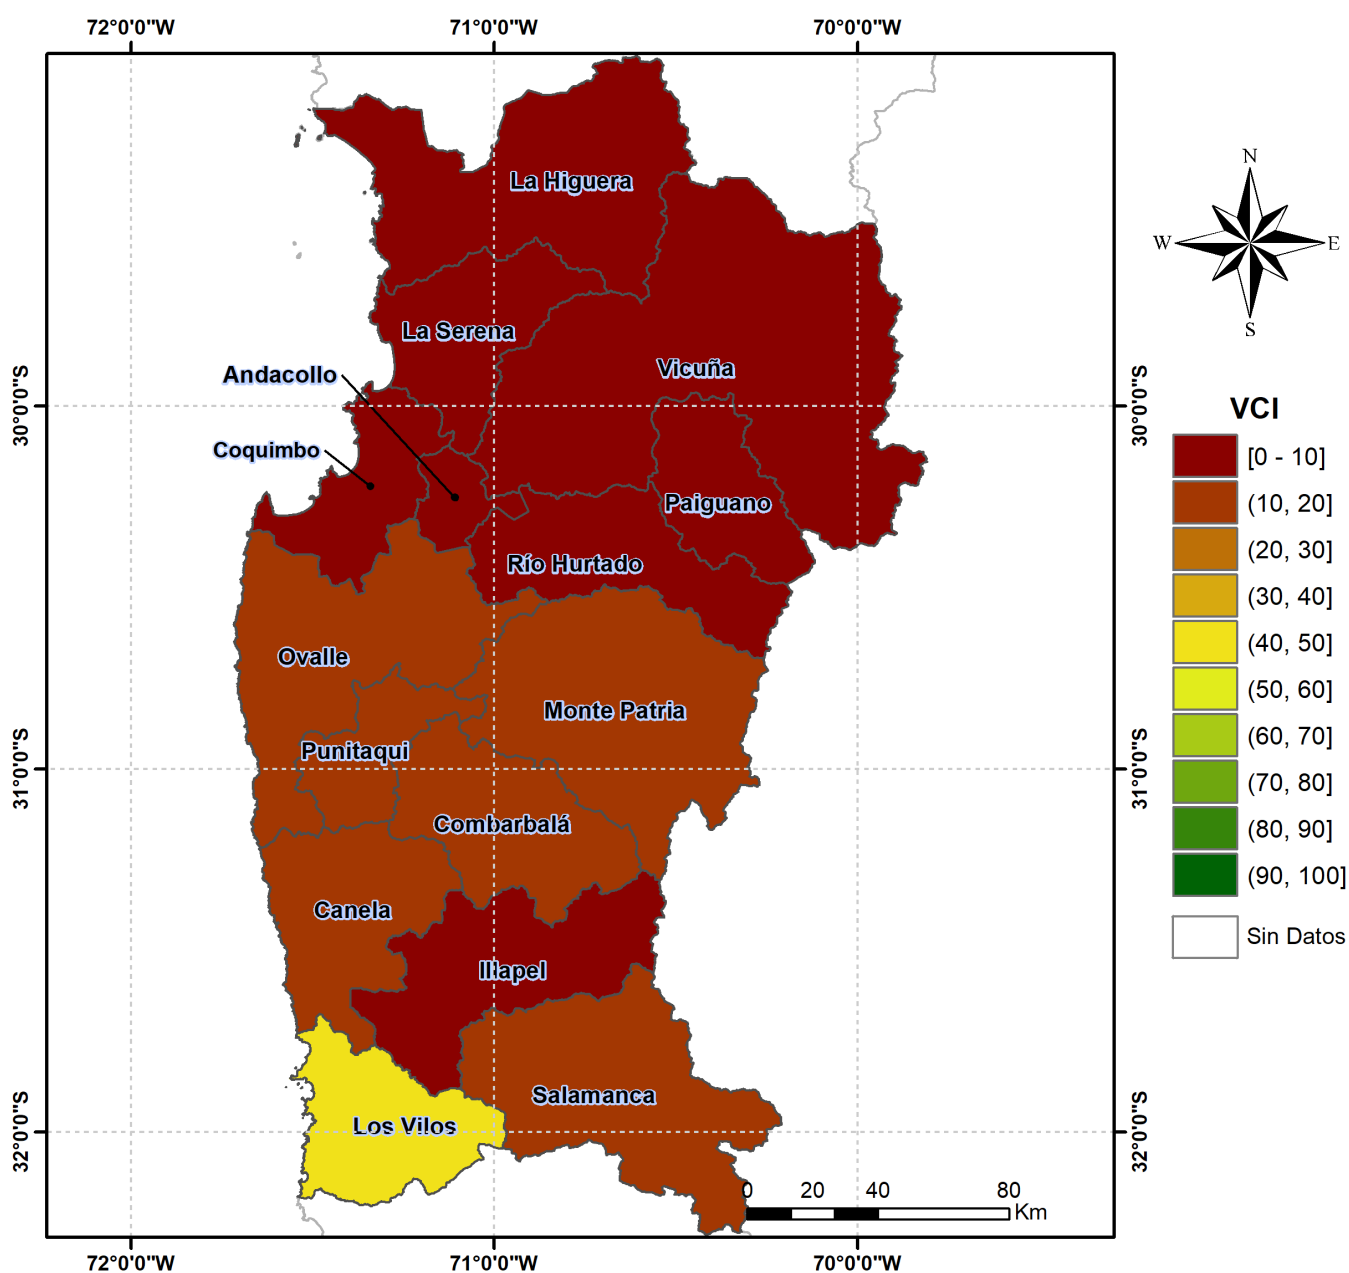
72°0'0"W
71°0'0"W
70°0'0"W

N
W
E
S

La Higuera
La Serena
Vicuña
Andacollo
Coquimbo
Paiguano
Río Hurtado
Ovalle
Monte Patria
Punitaqui
Combarbalá
Canela
Illapel
Salamanca
Los Vilos

30°0'0"S
31°0'0"S
32°0'0"S

30°0'0"S
31°0'0"S
32°0'0"S

VCI
[0 - 10]
(10, 20]
(20, 30]
(30, 40]
(40, 50]
(50, 60]
(60, 70]
(70, 80]
(80, 90]
(90, 100]
Sin Datos

0 20 40 80
Km

72°0'0"W
71°0'0"W
70°0'0"W